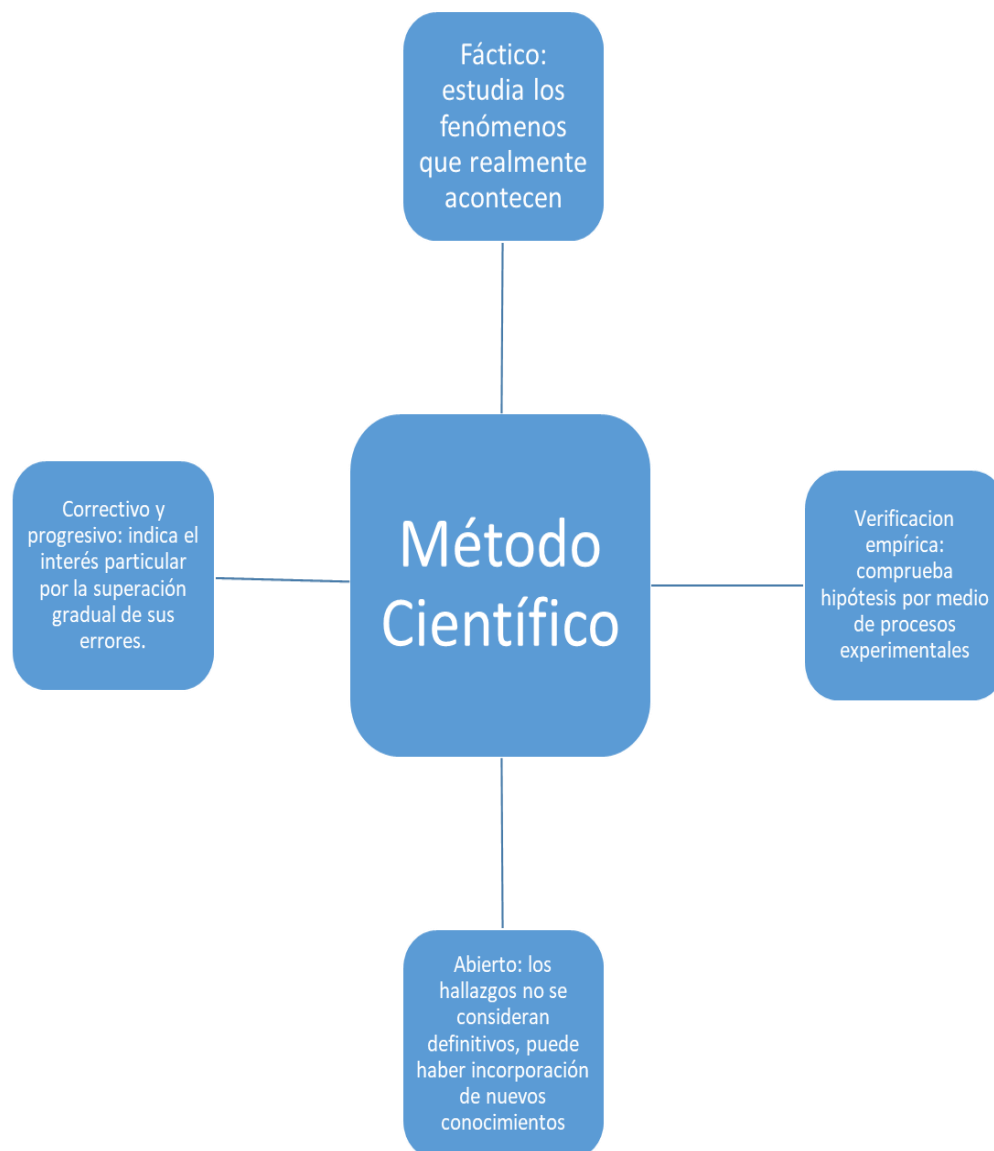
Fáctico: estudia los fenómenos que realmente acontecen

Correctivo y progresivo: indica el interés particular por la superación gradual de sus errores.

Método Científico

Verificacion empírica: comprueba hipótesis por medio de procesos experimentales

Abierto: los hallazgos no se consideran definitivos, puede haber incorporación de nuevos conocimientos